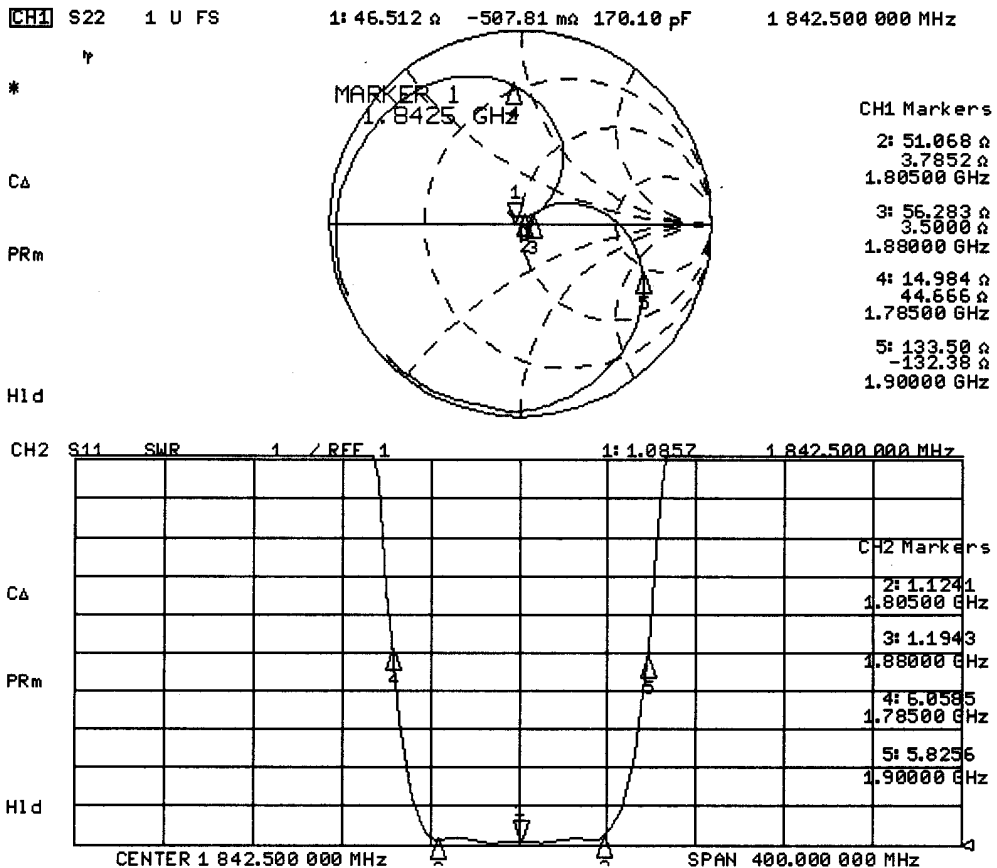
CH1 S22 1 U FS 1: 46.512 Ω -507.81 mΩ 170.10 pF 1 842.500 000 MHz

*

MARKER 1
1.8425 GHz

CH1 Markers

2: 51.068 Ω
3.7852 Ω
1.80500 GHz

3: 56.283 Ω
3.5000 Ω
1.88000 GHz

4: 14.984 Ω
44.666 Ω
1.78500 GHz

5: 133.50 Ω
-132.38 Ω
1.90000 GHz

CΔ

PRm

Hld

1
2
3
4
5

CH2 S11 SWR 1 / REF 1 1: 1.0857 1 842.500 000 MHz

CH2 Markers

2: 1.1241
1.80500 GHz

3: 1.1943
1.88000 GHz

4: 6.0585
1.78500 GHz

5: 5.8256
1.90000 GHz

CΔ

PRm

Hld

4
5
1
2
3

CENTER 1 842.500 000 MHz SPAN 400.000 000 MHz